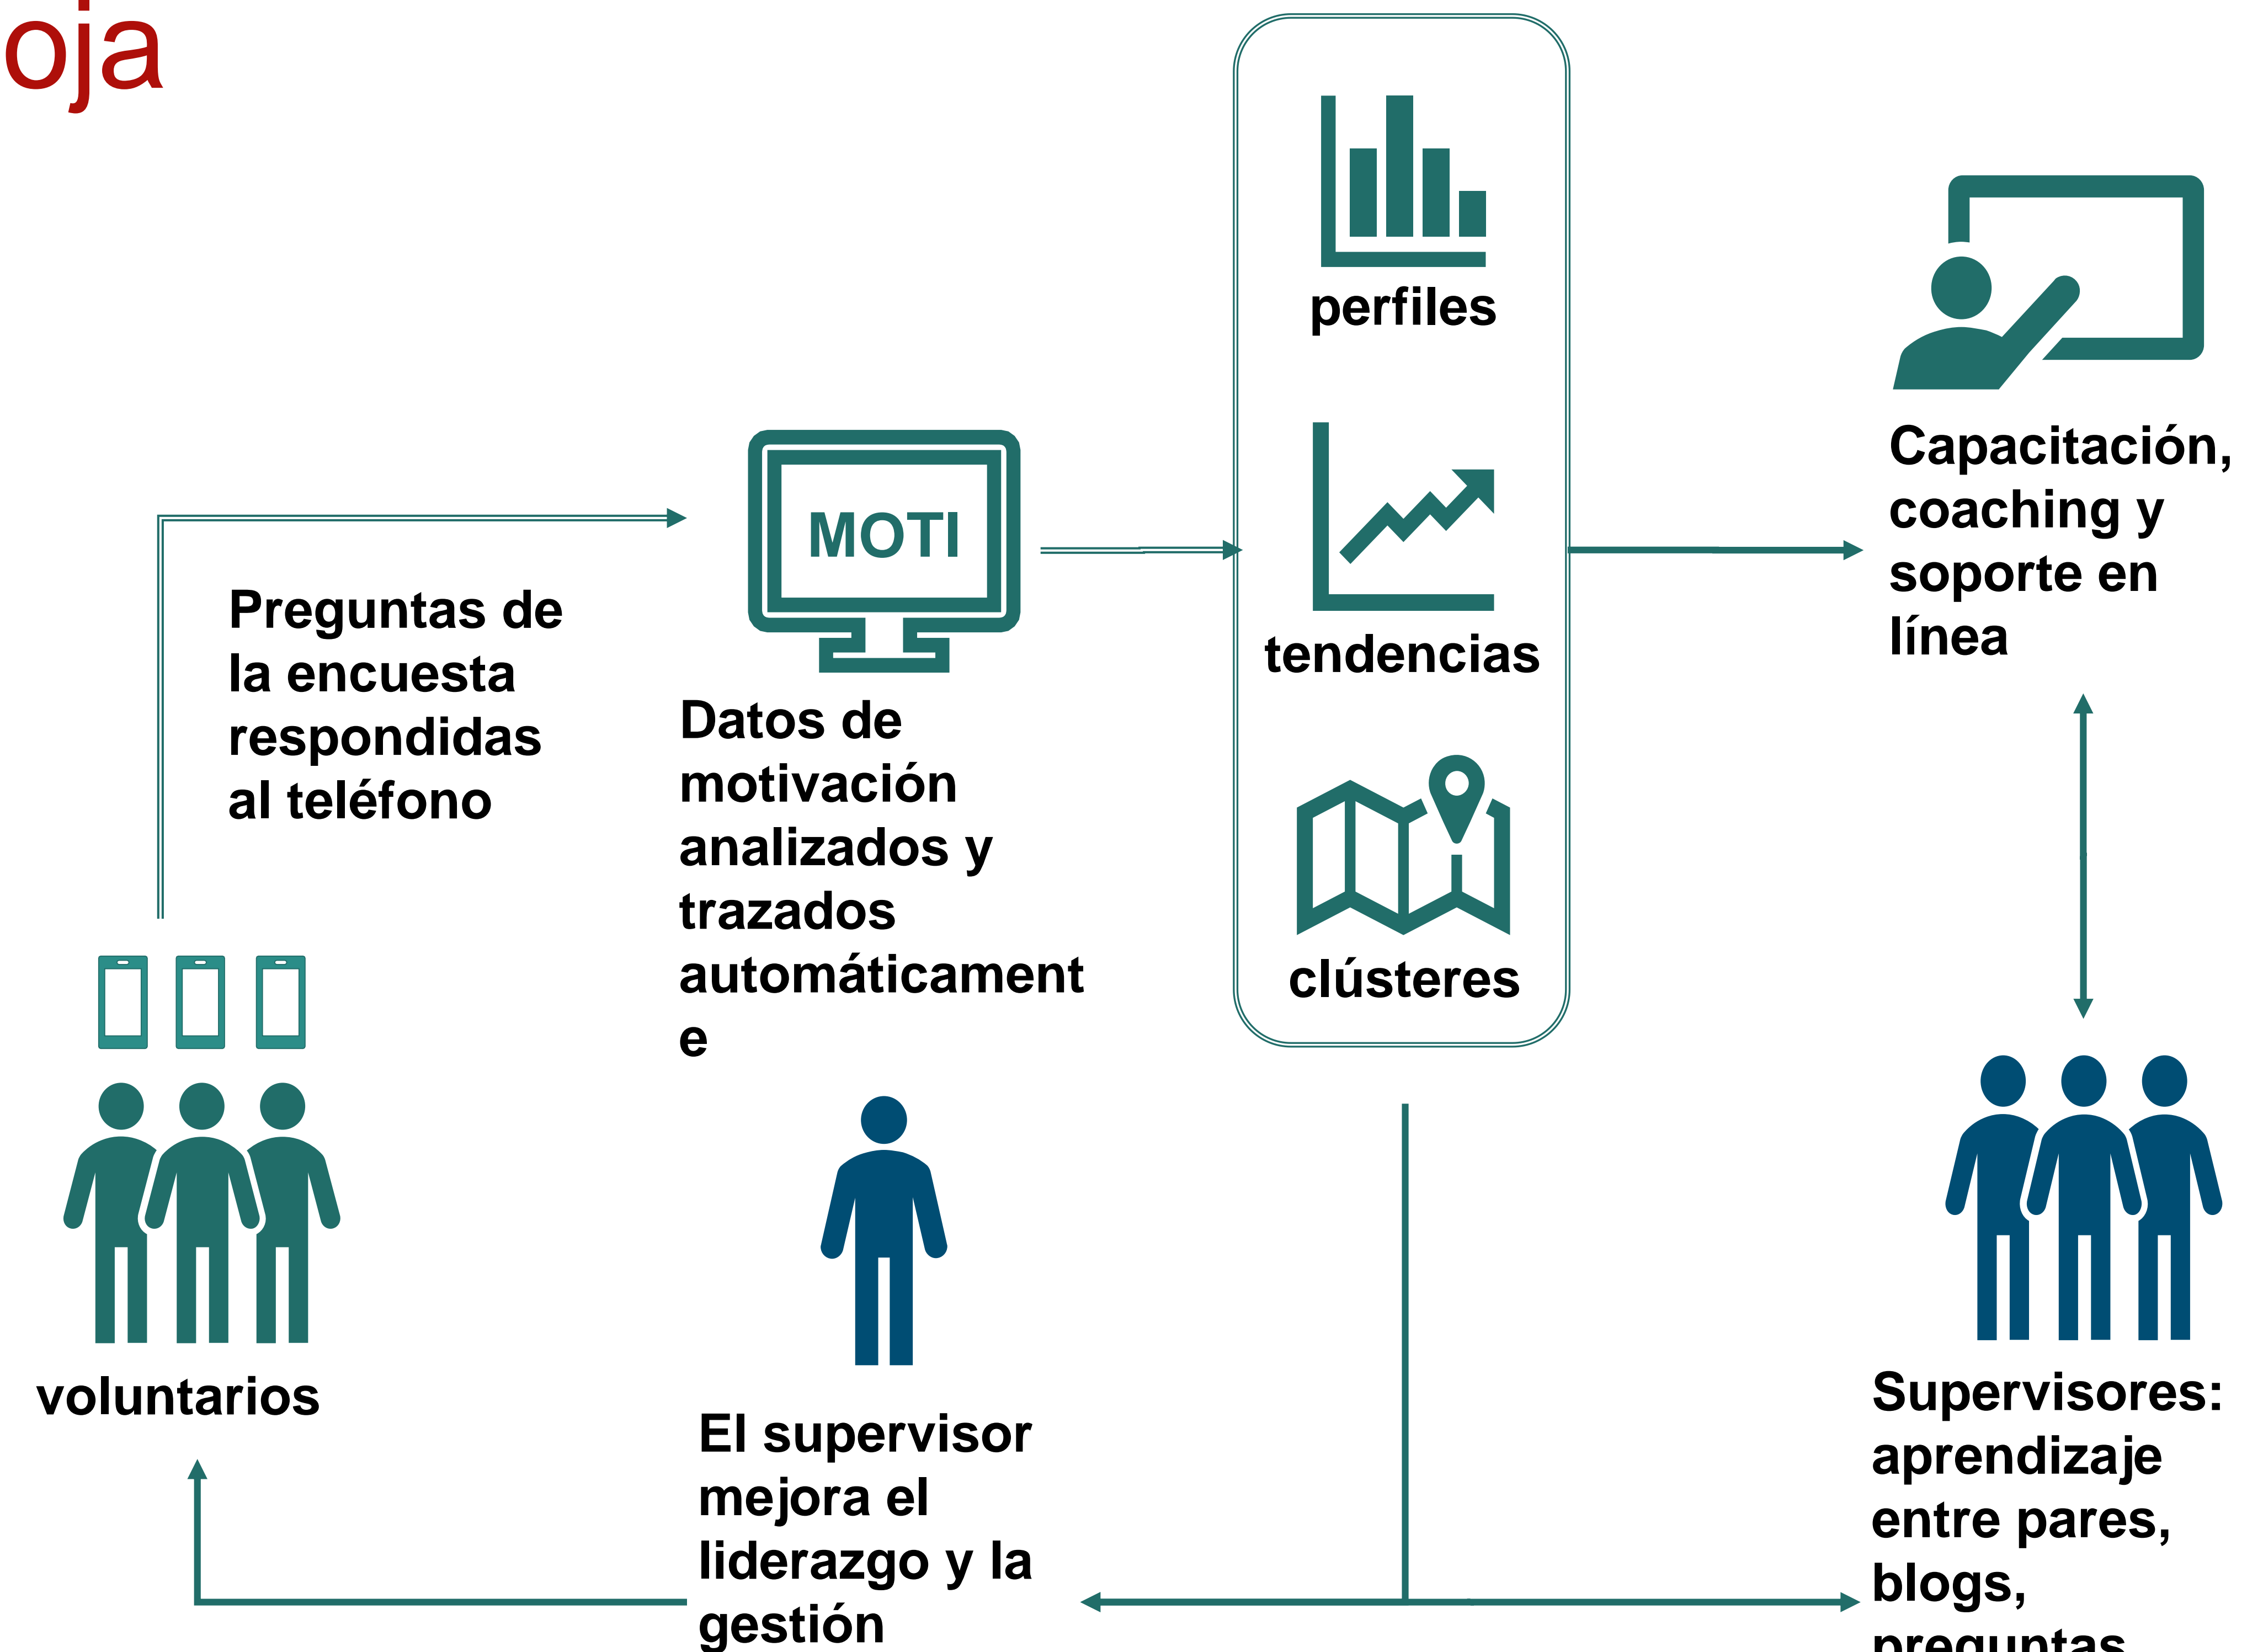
oja

MOTI

perfiles

tendencias

clústeres

Capacitación, coaching y soporte en línea

Preguntas de la encuesta respondidas al teléfono

Datos de motivación analizados y trazados automáticament e

voluntarios

El supervisor mejora el liderazgo y la gestión

Supervisores: aprendizaje entre pares, blogs, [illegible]